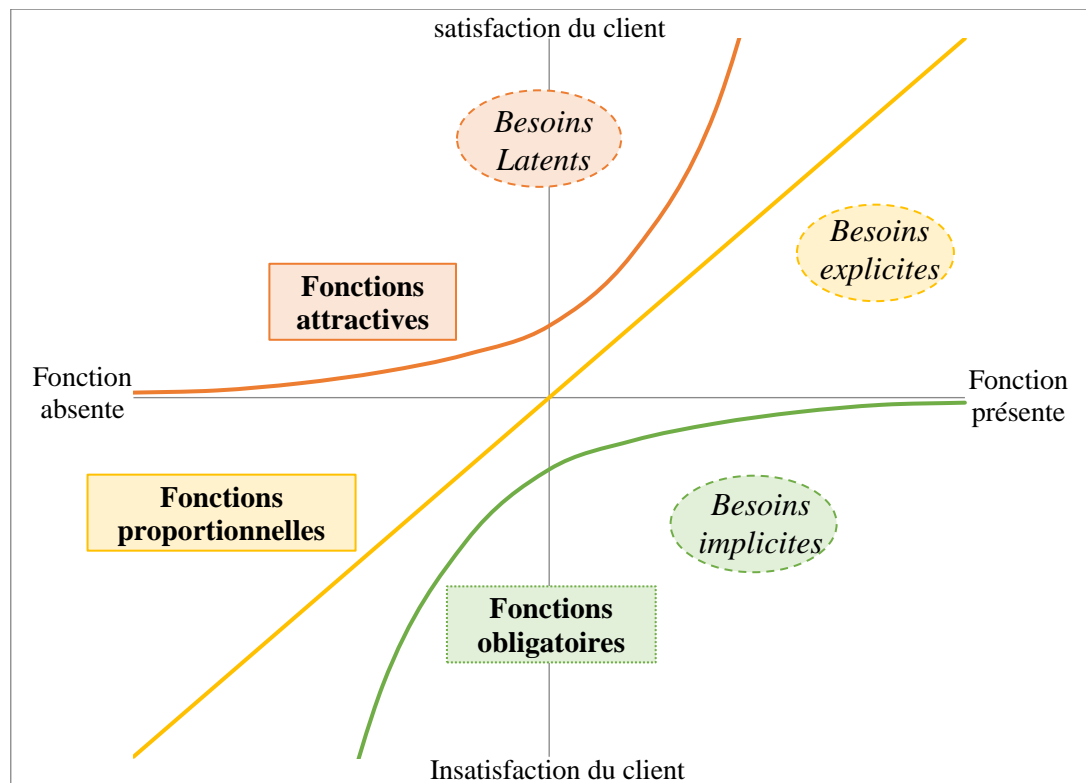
satisfaction du client

Besoins Latents

Besoins explicites

Fonctions attractives

Fonction absente

Fonction présente

Fonctions proportionnelles

Besoins implicites

Fonctions obligatoires

Insatisfaction du client